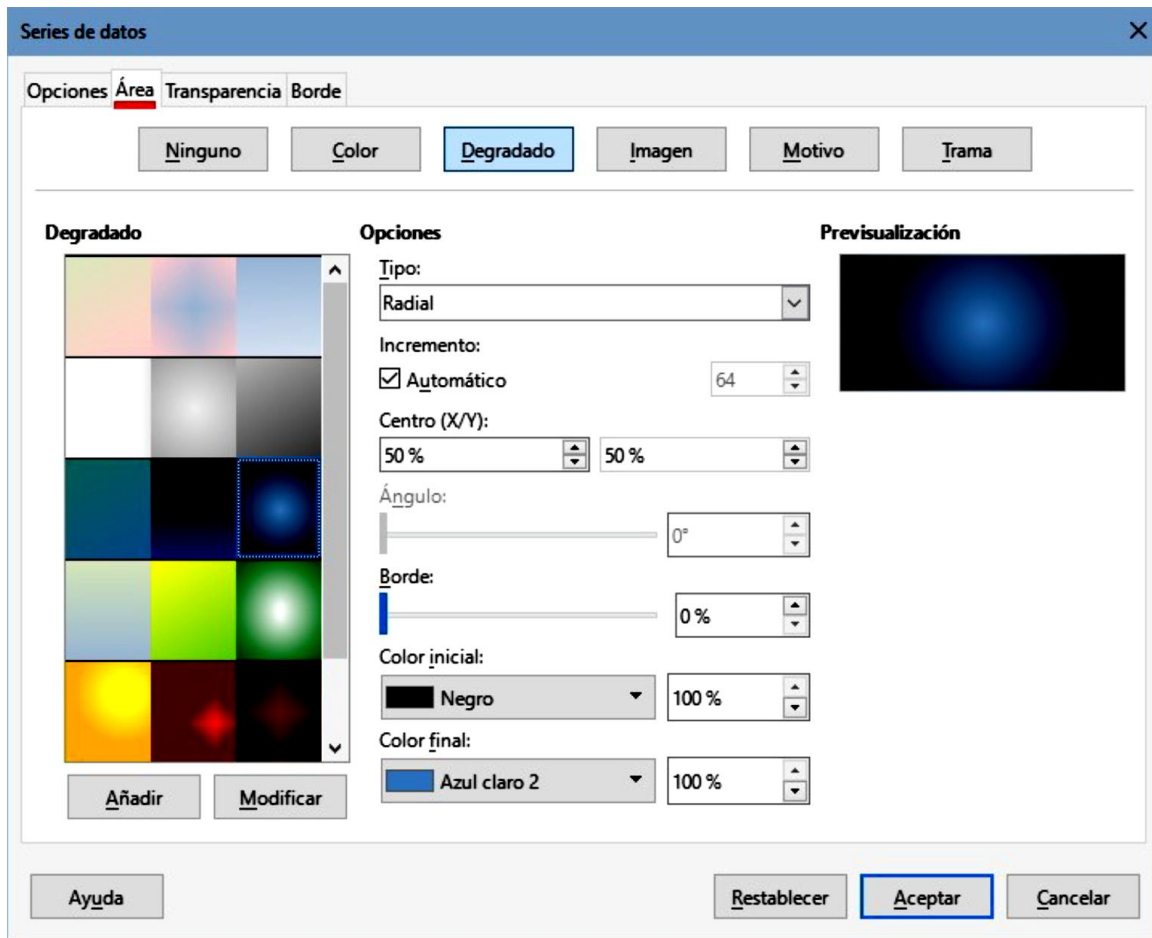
Series de datos

Opciones Área Transparencia Borde

Ninguno Color Degradado Imagen Motivo Trama

Degradado

Opciones

Tipo:
Radial

Incremento:
Automático 64

Centro (X/Y):
50 % 50 %

Ángulo:
0°

Borde:
0 %

Color inicial:
Negro 100 %

Color final:
Azul claro 2 100 %

Previsualización

Añadir Modificar

Ayuda

Restablecer Aceptar Cancelar